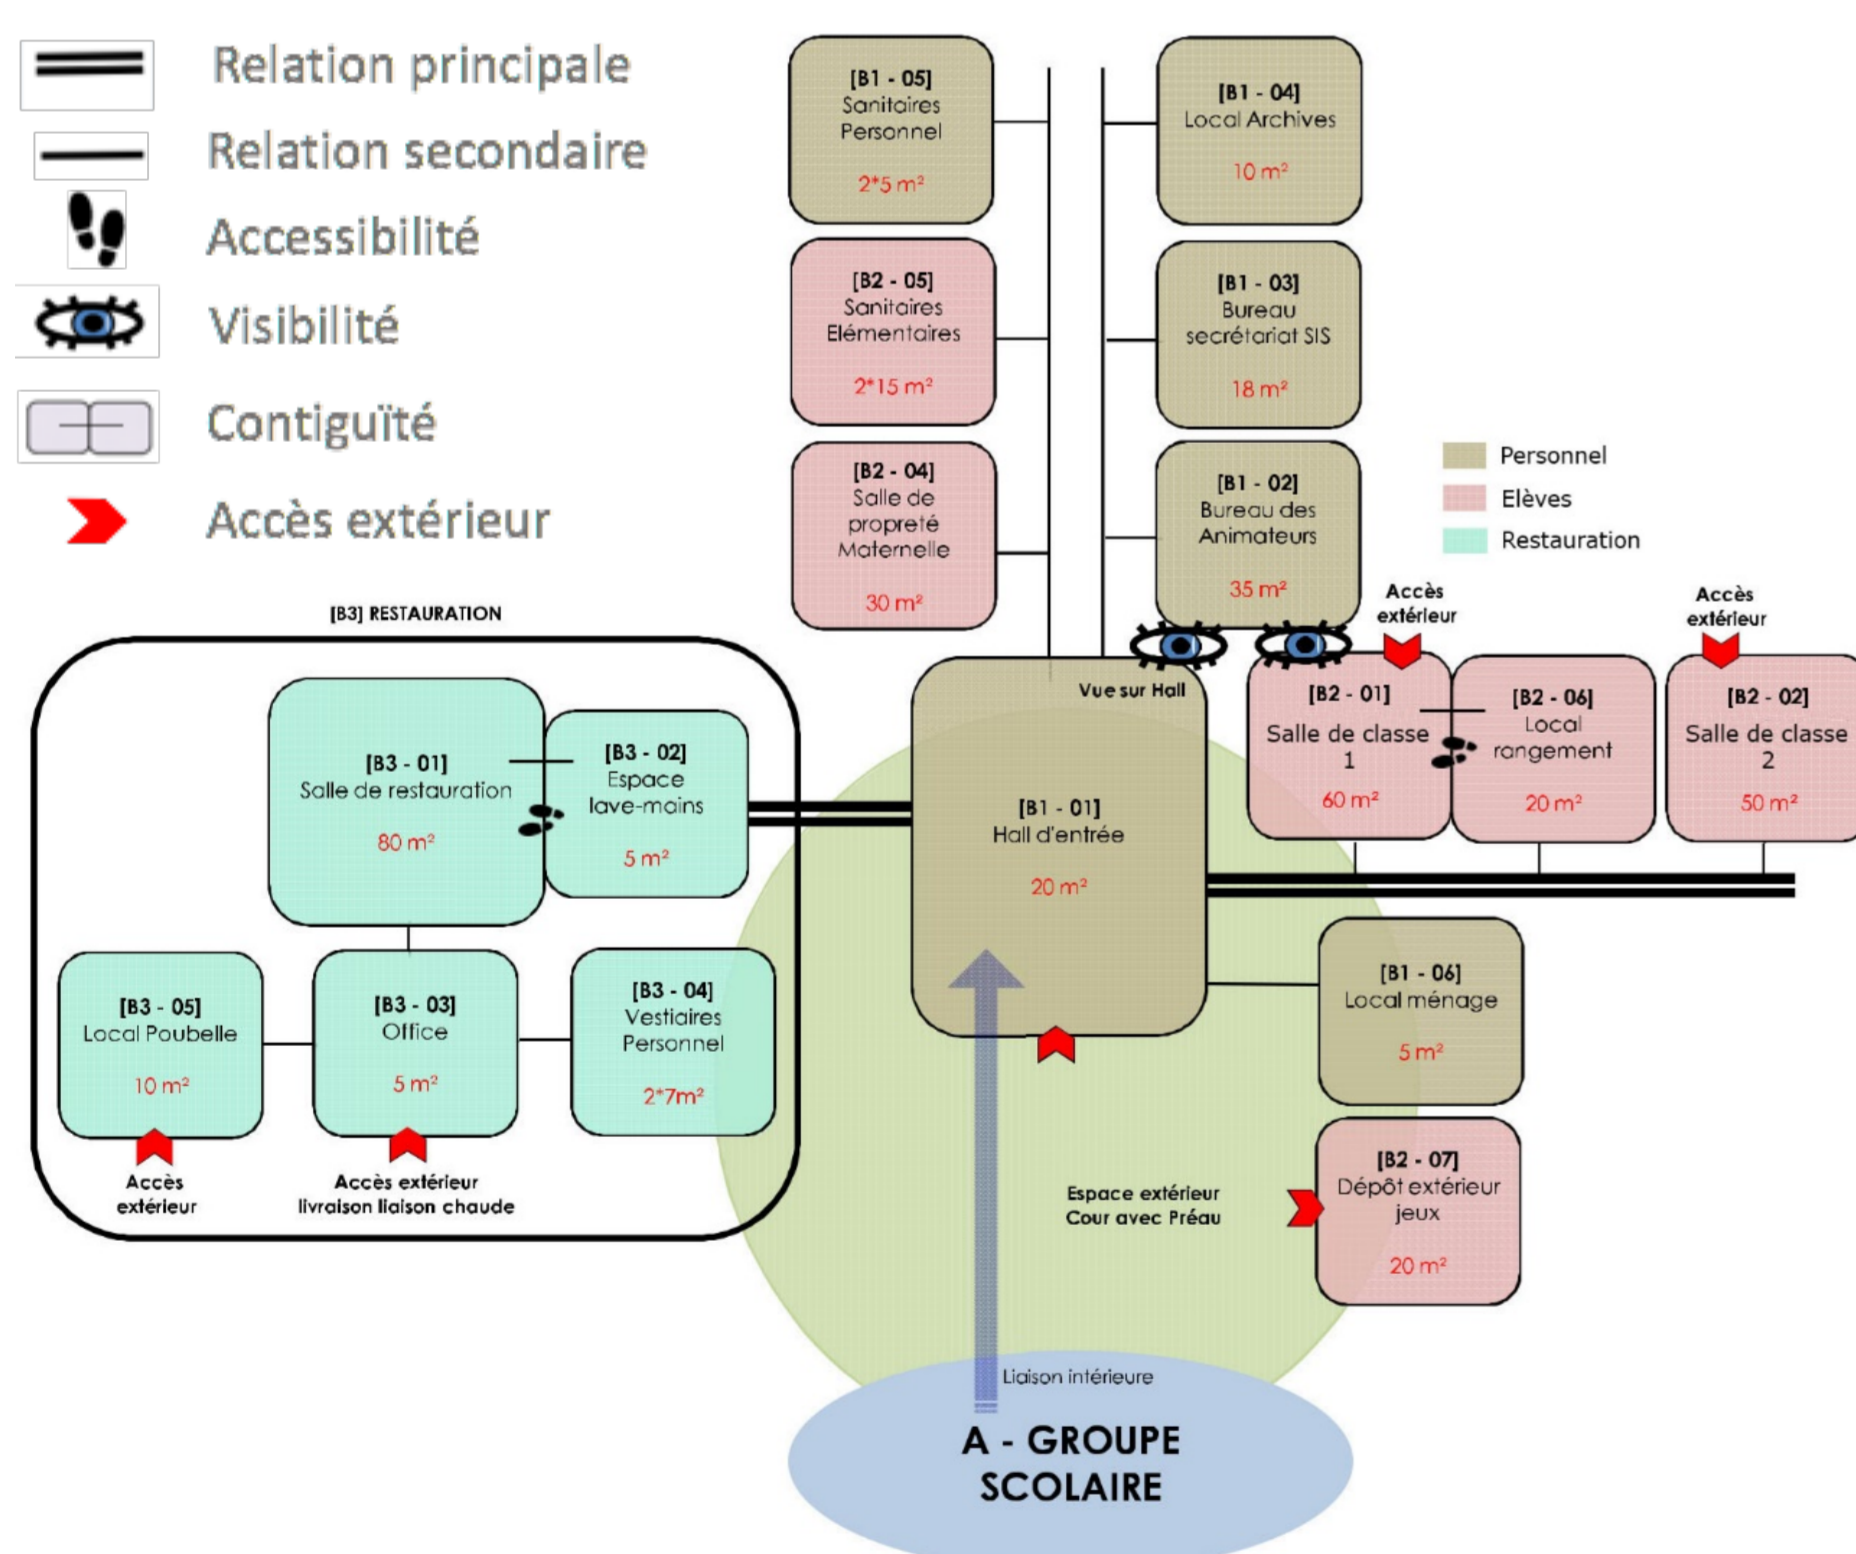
Relation principale
Relation secondaire
Accessibilité
Visibilité
Contiguïté
Accès extérieur

[B1 - 05]
Sanitaires Personnel
2*5 m²

[B1 - 04]
Local Archives
10 m²

[B2 - 05]
Sanitaires Elémentaires
2*15 m²

[B1 - 03]
Bureau secrétariat SIS
18 m²

[B2 - 04]
Salle de propreté Maternelle
30 m²

[B1 - 02]
Bureau des Animateurs
35 m²

Personnel
Elèves
Restauration

Accès extérieur

Accès extérieur

[B3] RESTAURATION

Vue sur Hall

[B2 - 01]
Salle de classe 1
60 m²

[B2 - 06]
Local rangement
20 m²

[B2 - 02]
Salle de classe 2
50 m²

[B3 - 01]
Salle de restauration
80 m²

[B3 - 02]
Espace lave-mains
5 m²

[B1 - 01]
Hall d'entrée
20 m²

[B3 - 05]
Local Poubelle
10 m²

[B3 - 03]
Office
5 m²

[B3 - 04]
Vestiaires Personnel
2*7m²

[B1 - 06]
Local ménage
5 m²

Accès extérieur

Accès extérieur livraison liaison chaude

Espace extérieur Cour avec Préau

[B2 - 07]
Dépôt extérieur jeux
20 m²

Liaison intérieure

A - GROUPE SCOLAIRE